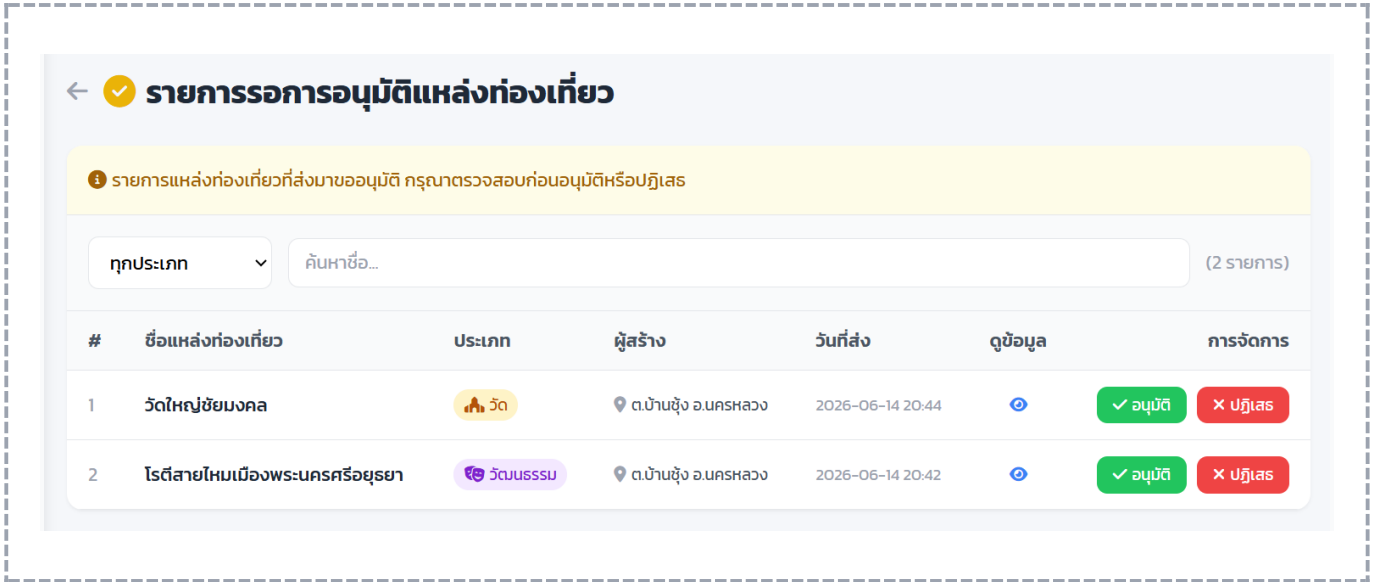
รายการรอการอนุมัติแหล่งท่องเที่ยว

รายการแหล่งท่องเที่ยวที่ส่งมาขออนุมัติ กรุณาตรวจสอบก่อนอนุมัติหรือปฏิเสธ

ทุกประเภท

ค้นหาชื่อ...

(2 รายการ)

| # | ชื่อแหล่งท่องเที่ยว | ประเภท | ผู้สร้าง | วันที่ส่ง | ดูข้อมูล | การจัดการ |
|---|---|---|---|---|---|---|
| 1 | วัดใหญ่ชัยมงคล | วัด | ต.บ้านชุ้ง อ.นครหลวง | 2026-06-14 20:44 | | อนุมัติ ปฏิเสธ |
| 2 | โรตีสายไหมเมืองพระนครศรีอยุธยา | วัฒนธรรม | ต.บ้านชุ้ง อ.นครหลวง | 2026-06-14 20:42 | | อนุมัติ ปฏิเสธ |